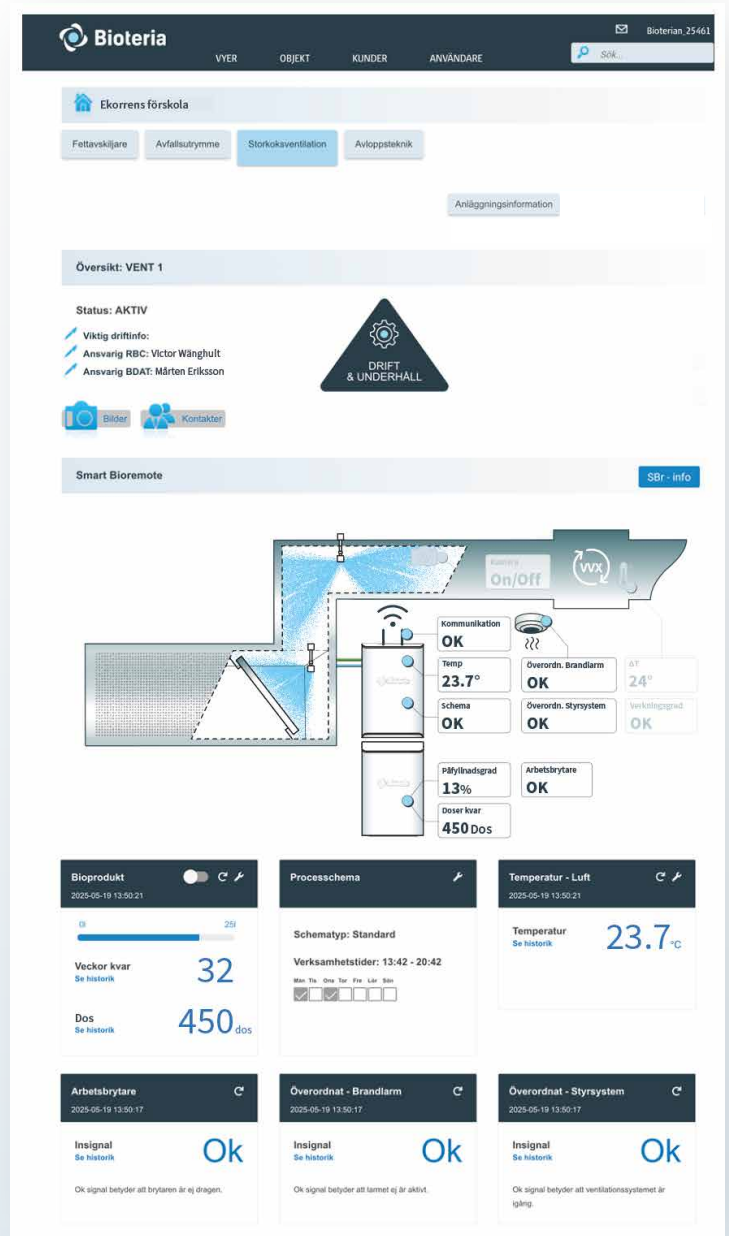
Bioteria

Bioterian_25461

VYER OBJEKT KUNDER ANVÄNDARE

Sök...

Ekorrens förskola

Fettavskiljare Avfallsutrymme Storkoksventilation Avloppsteknik

Anläggningsinformation

Översikt: VENT 1

Status: AKTIV

Viktig driftinfo:
Ansvarig RBC: Victor Wänghult
Ansvarig BDAT: Mårten Eriksson

DRIFT & UNDERHÅLL

Bilder Kontakter

Smart Bioremote

SBr - info

Kamera On/Off

VVX

Kommunikation OK

Temp 23.7°

Schema OK

Överordn. Brandlarm OK

Överordn. Styrsystem OK

ΔT 24°

Verkningsgrad OK

Påfyllnadsgrad 13%

Arbetsbrytare OK

Doser kvar 450 Dos

Bioprodukt
2025-05-19 13:50:21

0l 25l

Veckor kvar 32
Se historik

Dos 450 dos
Se historik

Processchema

Schematyp: Standard

Verksamhetstider: 13:42 - 20:42

Mån Tis Ons Tor Fre Lör Sön

Temperatur - Luft
2025-05-19 13:50:21

Temperatur 23.7 °C
Se historik

Arbetsbrytare
2025-05-19 13:50:17

Insignal Ok
Se historik

Ok signal betyder att brytaren är ej dragen.

Överordnat - Brandlarm
2025-05-19 13:50:17

Insignal Ok
Se historik

Ok signal betyder att larmet ej är aktivt.

Överordnat - Styrsystem
2025-05-19 13:50:17

Insignal Ok
Se historik

Ok signal betyder att ventilationssystemet är igång.